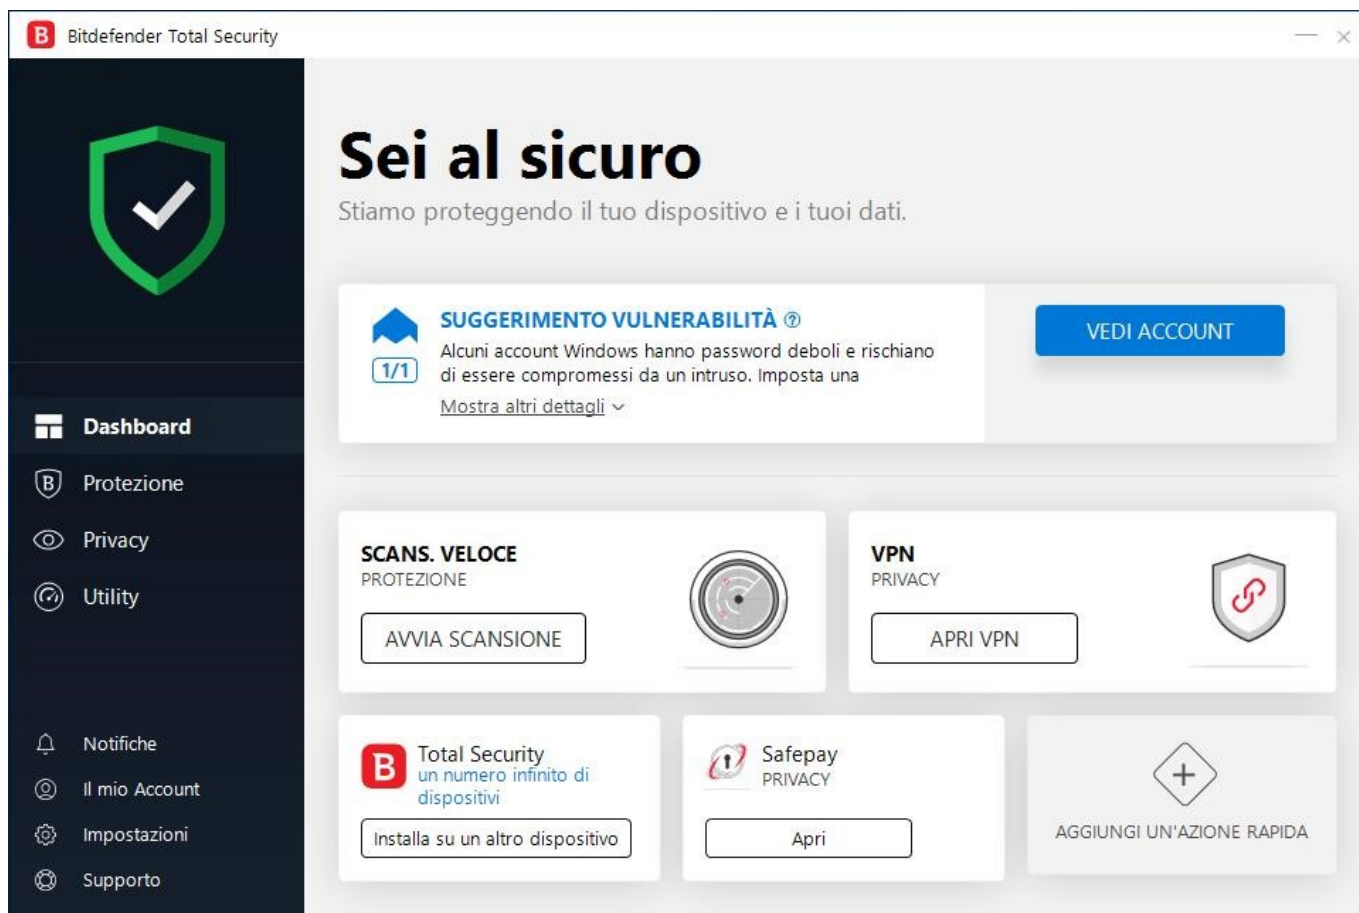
B Bitdefender Total Security

Dashboard
Protezione
Privacy
Utility

Notifiche
Il mio Account
Impostazioni
Supporto

Sei al sicuro
Stiamo proteggendo il tuo dispositivo e i tuoi dati.

1/1
SUGGERIMENTO VULNERABILITÀ
Alcuni account Windows hanno password deboli e rischiano di essere compromessi da un intruso. Imposta una
Mostra altri dettagli

VEDI ACCOUNT

SCANS. VELOCE
PROTEZIONE
AVVIA SCANSIONE

VPN
PRIVACY
APRI VPN

B
Total Security
un numero infinito di dispositivi
Installa su un altro dispositivo

Safepay
PRIVACY
Apri

AGGIUNGI UN'AZIONE RAPIDA